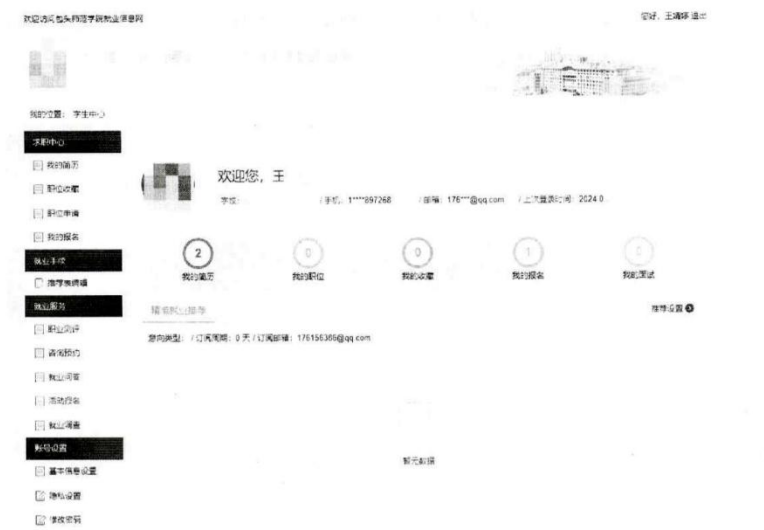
欢迎访问包头师范学院就业信息网

您好，王靖琛 退出

我的位置： 学生中心

求职中心

我的简历

职位收藏

职位申请

我的报名

就业手续

推荐表填写

就业服务

职业测评

咨询预约

就业问答

活动报名

就业调查

账号设置

基本信息设置

隐私设置

修改密码

欢迎您，王

学校： / 手机：1****897268 / 邮箱：176***@qq.com / 上次登录时间：2024.0

2
我的简历

0
我的职位

0
我的收藏

1
我的报名

0
我的面试

精准职位推荐

推荐设置

意向类型： / 订阅周期：0 天 / 订阅邮箱：176156365@qq.com

暂无数据